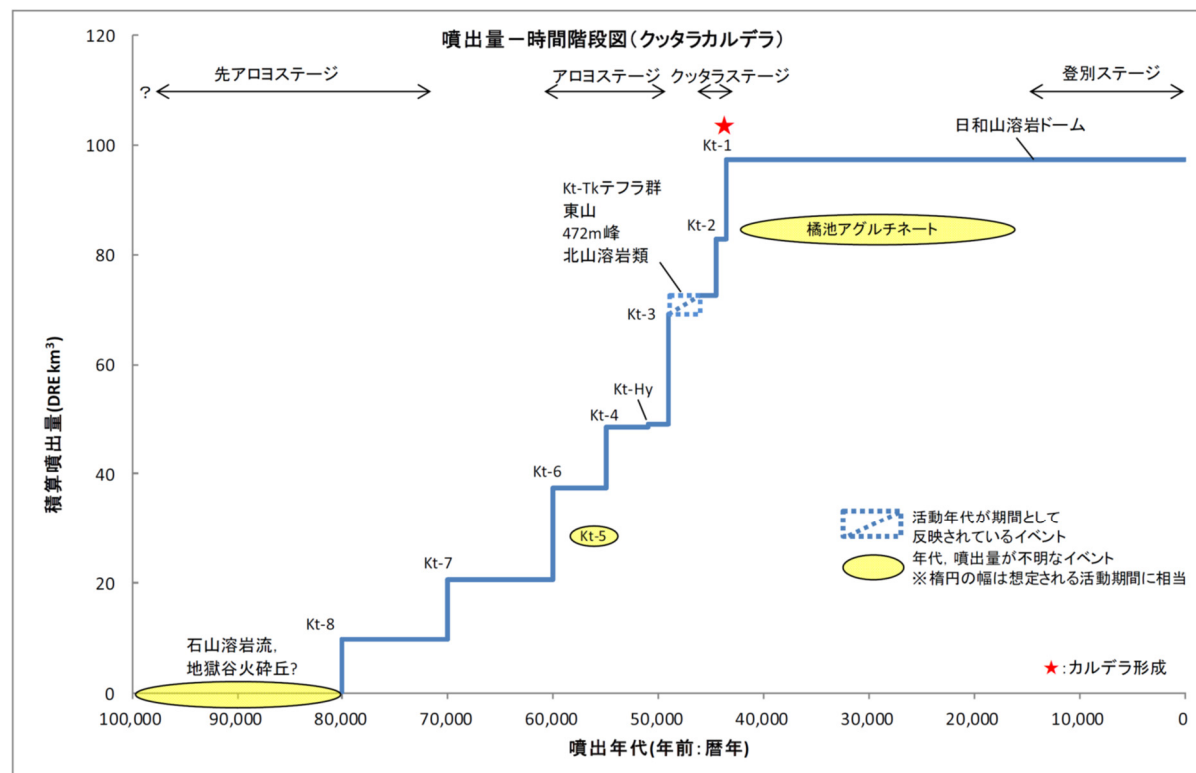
噴出量ー時間階段図（クッタラカルデラ）

120
100
80
60
40
20
0

積算噴出量(DRE km$^3$)

? 先アロヨステージ
アロヨステージ
クッタラステージ
登別ステージ

Kt-1
日和山溶岩ドーム
Kt-Tkテフラ群
東山
472m峰
北山溶岩類
Kt-2
橘池アグルチネート
Kt-3
Kt-Hy
Kt-4
Kt-6
Kt-5
Kt-7
Kt-8
石山溶岩流,
地獄谷火砕丘?

活動年代が期間として反映されているイベント
年代，噴出量が不明なイベント
※楕円の幅は想定される活動期間に相当

★:カルデラ形成

100,000 90,000 80,000 70,000 60,000 50,000 40,000 30,000 20,000 10,000 0

噴出年代(年前：暦年)